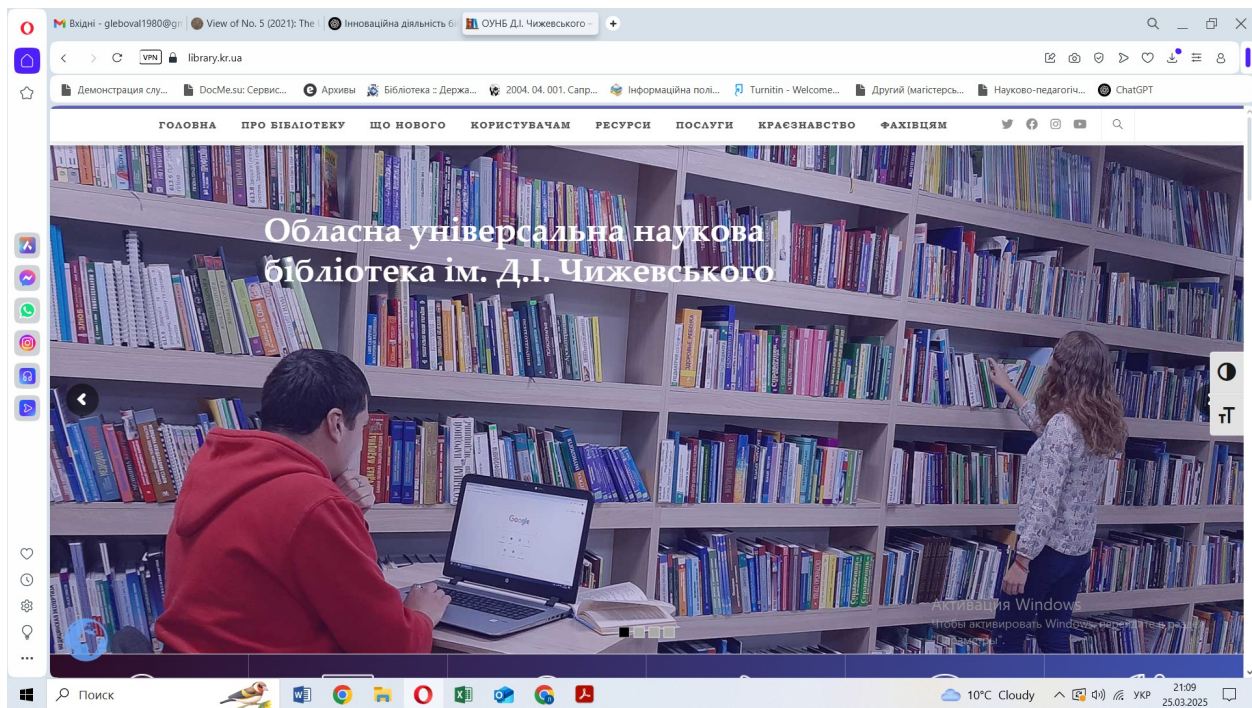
Вхідні - gleboval1980@gr | View of No. 5 (2021): The | Інноваційна діяльність бі | ОУНБ Д.І. Чижевського

VPN library.kr.ua

Демонстрация слу... | DocMe.su: Сервис... | Архивы | Бібліотека :: Держа... | 2004. 04. 001. Сапр... | Інформаційна полі... | Turnitin - Welcome... | Другий (магістерсь... | Науково-педагогіч... | ChatGPT

ГОЛОВНА ПРО БІБЛІОТЕКУ ЩО НОВОГО КОРИСТУВАЧАМ РЕСУРСИ ПОСЛУГИ КРАЄЗНАВСТВО ФАХІВЦЯМ

Обласна універсальна наукова бібліотека ім. Д.І. Чижевського

Google

Активация Windows
Чтобы активировать Windows, перейдите в раздел "Параметры".

Поиск

10°C Cloudy УКР 21:09 25.03.2025